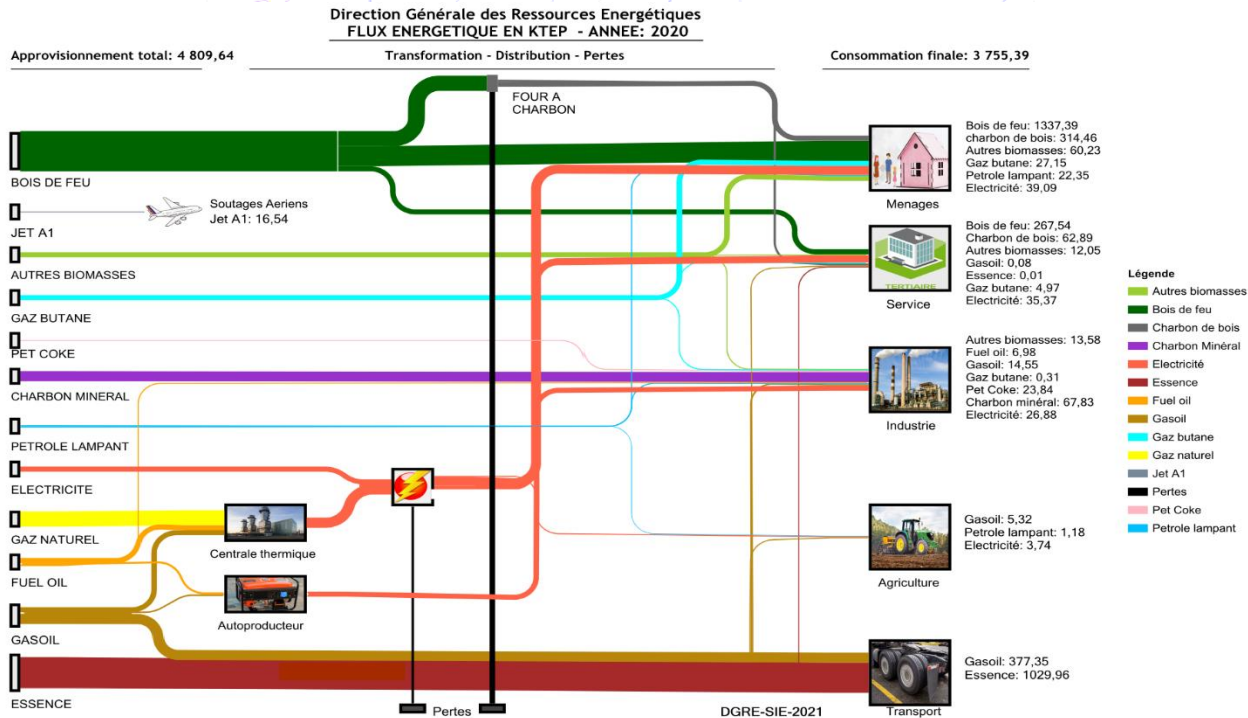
Direction Générale des Ressources Energétiques
FLUX ENERGETIQUE EN KTEP - ANNEE: 2020

Approvisionnement total: 4 809,64

Transformation - Distribution - Pertes

Consommation finale: 3 755,39

FOUR A CHARBON

BOIS DE FEU

Soutages Aeriens
Jet A1: 16,54

JET A1

AUTRES BIOMASSES

GAZ BUTANE

PET COKE

CHARBON MINERAL

PETROLE LAMPANT

ELECTRICITE

GAZ NATUREL

Centrale thermique

FUEL OIL

Autoproducteur

GASOIL

ESSENCE

Pertes

DGRE-SIE-2021

Menages

Bois de feu: 1337,39
charbon de bois: 314,46
Autres biomasses: 60,23
Gaz butane: 27,15
Petrole lampant: 22,35
Electricité: 39,09

TERTIAIRE

Service

Bois de feu: 267,54
Charbon de bois: 62,89
Autres biomasses: 12,05
Gasoil: 0,08
Essence: 0,01
Gaz butane: 4,97
Electricité: 35,37

Industrie

Autres biomasses: 13,58
Fuel oil: 6,98
Gasoil: 14,55
Gaz butane: 0,31
Pet Coke: 23,84
Charbon minéral: 67,83
Electricité: 26,88

Agriculture

Gasoil: 5,32
Petrole lampant: 1,18
Electricité: 3,74

Transport

Gasoil: 377,35
Essence: 1029,96

Légende
Autres biomasses
Bois de feu
Charbon de bois
Charbon Minéral
Electricité
Essence
Fuel oil
Gasoil
Gaz butane
Gaz naturel
Jet A1
Pertes
Pet Coke
Petrole lampant